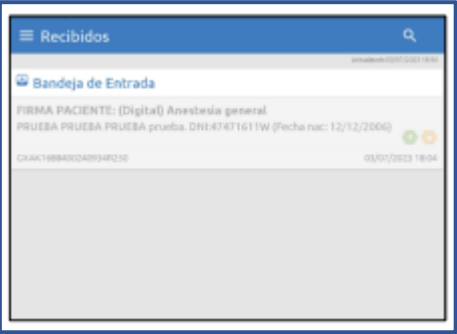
Recibidos

Actualizado 03/07/2023 18:04

Bandeja de Entrada

FIRMA PACIENTE: (Digital) Anestesia general

PRUEBA PRUEBA PRUEBA prueba. DNI:47471611W (Fecha nac: 12/12/2006)

CXAK1688400240934025O

03/07/2023 18:04